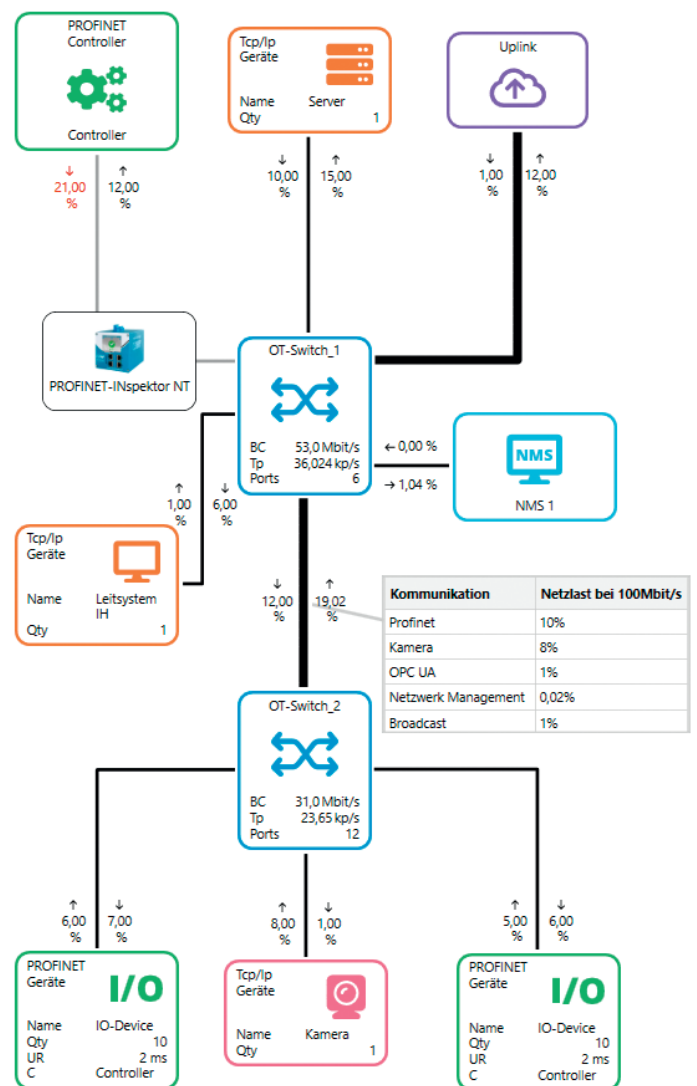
PROFINET Controller

Controller

↓ 21,00 %
↑ 12,00 %

Tcp/Ip Geräte

Name Server
Qty 1

↓ 10,00 %
↑ 15,00 %

Uplink

↓ 1,00 %
↑ 12,00 %

PROFINET-INspektor NT

OT-Switch_1

BC 53,0 Mbit/s
Tp 36,024 kp/s
Ports 6

← 0,00 %
→ 1,04 %

NMS

NMS 1

↑ 1,00 %
↓ 6,00 %

Tcp/Ip Geräte

Name Leitsystem IH
Qty 1

↓ 12,00 %
↑ 19,02 %

| Kommunikation | Netzlast bei 100Mbit/s |
|---|---|
| Profinet | 10% |
| Kamera | 8% |
| OPC UA | 1% |
| Netzwerk Management | 0,02% |
| Broadcast | 1% |

OT-Switch_2

BC 31,0 Mbit/s
Tp 23,65 kp/s
Ports 12

↑ 6,00 %
↓ 7,00 %

↑ 8,00 %
↓ 1,00 %

↑ 5,00 %
↓ 6,00 %

PROFINET Geräte

I/O

Name IO-Device
Qty 10
UR 2 ms
C Controller

Tcp/Ip Geräte

Name Kamera
Qty 1

PROFINET Geräte

I/O

Name IO-Device
Qty 10
UR 2 ms
C Controller